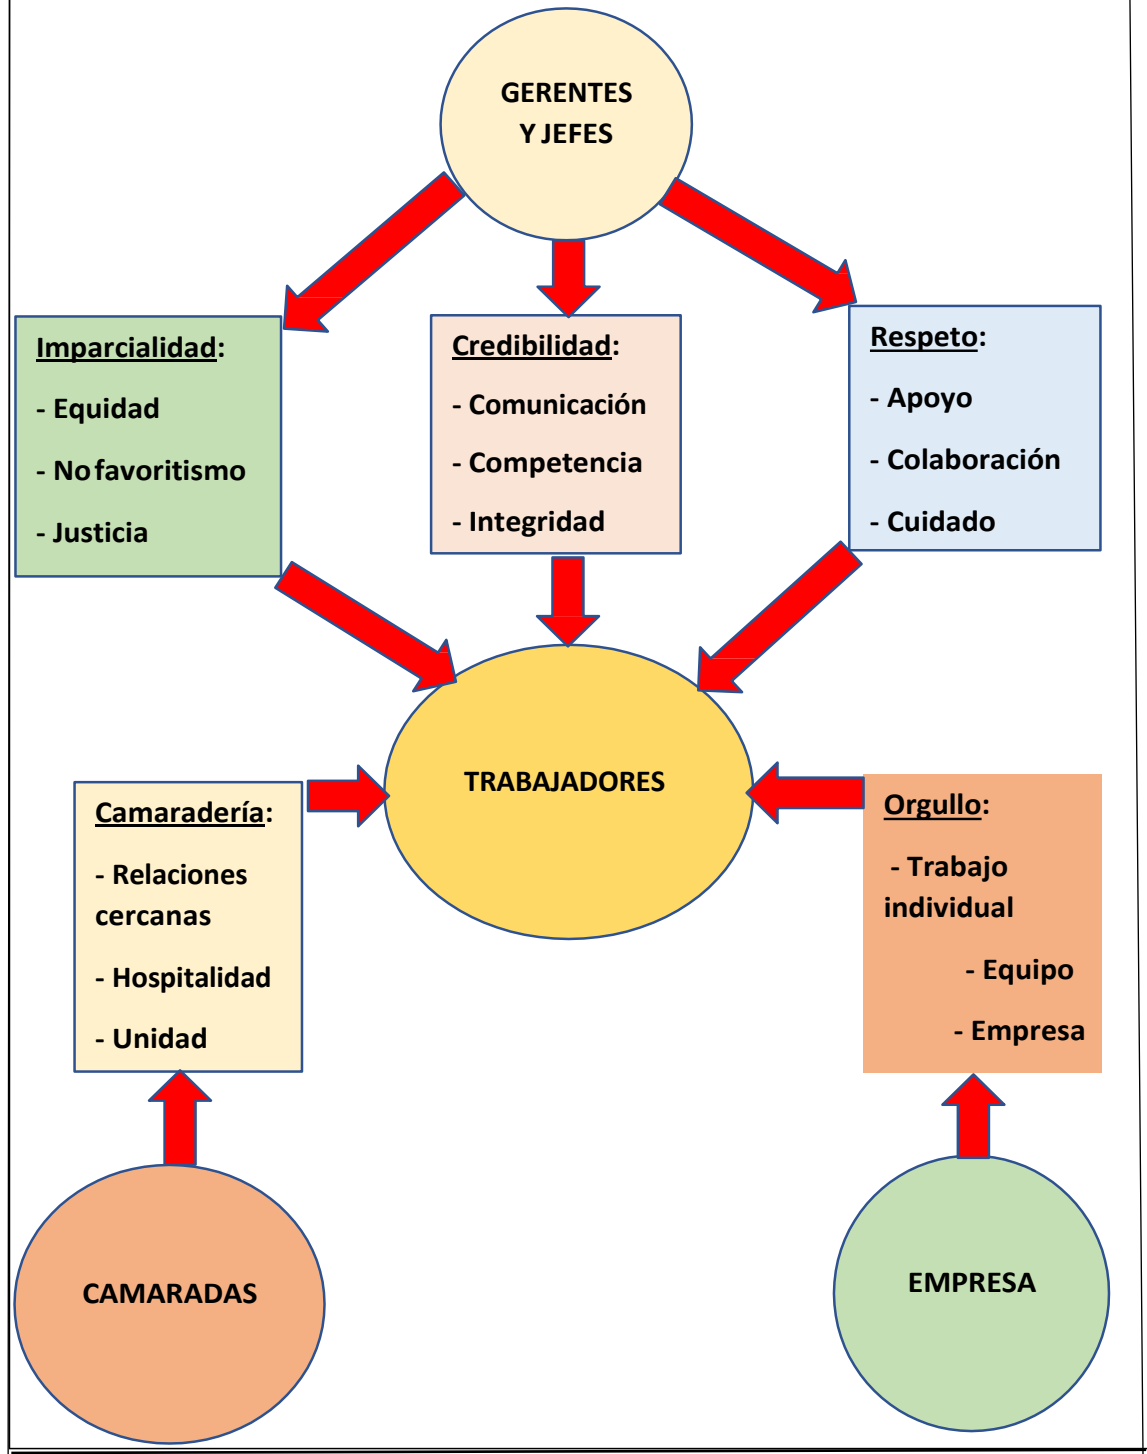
GERENTES Y JEFES

Imparcialidad:

- Equidad

- No favoritismo

- Justicia

Credibilidad:

- Comunicación

- Competencia

- Integridad

Respeto:

- Apoyo

- Colaboración

- Cuidado

TRABAJADORES

Camaradería:

- Relaciones cercanas

- Hospitalidad

- Unidad

Orgullo:

- Trabajo individual

- Equipo

- Empresa

CAMARADAS

EMPRESA